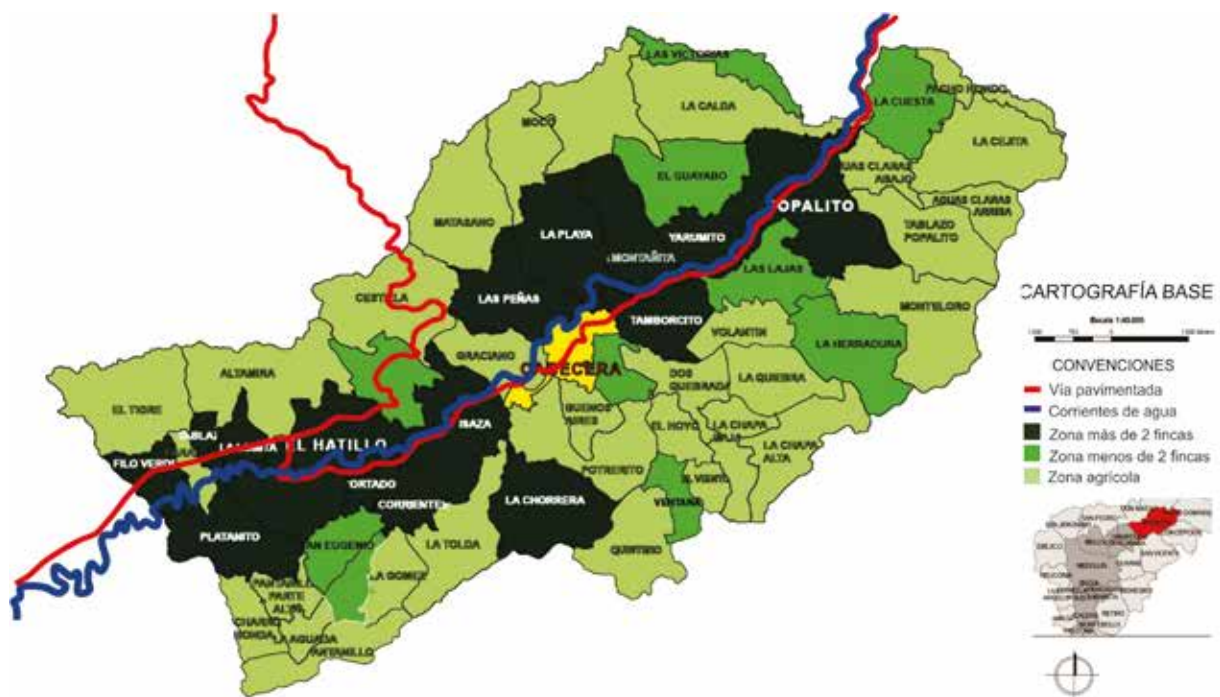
LAS VICTORIAS
LA CALDA
MOCO
PACHO HONDO
LA CUESTA
LA CUETA
AGUAS CLARAS ABAJO
AGUAS CLARAS ARRIBA
EL GUAYABO
OPALITO
TABLAZO POPALITO
MATASANO
LA PLAYA
YARUMITO
MONTAÑITA
LAS LAJAS
CARTOGRAFÍA BASE
Escala 1:40.000
CESTILLA
LAS PEÑAS
TAMBORCITO
MONTELORO
VOLANTIN
LA HERRADURA
CONVENCIONES
Vía pavimentada
Corrientes de agua
Zona más de 2 fincas
Zona menos de 2 fincas
Zona agrícola
GRACIANO
CABECERA
ALTAMIRA
DOS QUEBRADAS
LA QUIEBRA
EL TIGRE
EL HATILLO
ISAZA
BUENOS AIRES
EL HOYO
LA CHAPA
LA CHAPA ALTA
FILO VERDE
EL VIENTO
POTRERITO
VENTANAS
HORTADO
CORRIENTES
LA CHORRERA
PLATANITO
SAN EUGENIO
LA TOLDA
QUINTERO
LA GOMEZ
PARTE ALTA
CHARCO HONDA
LA AGUADA